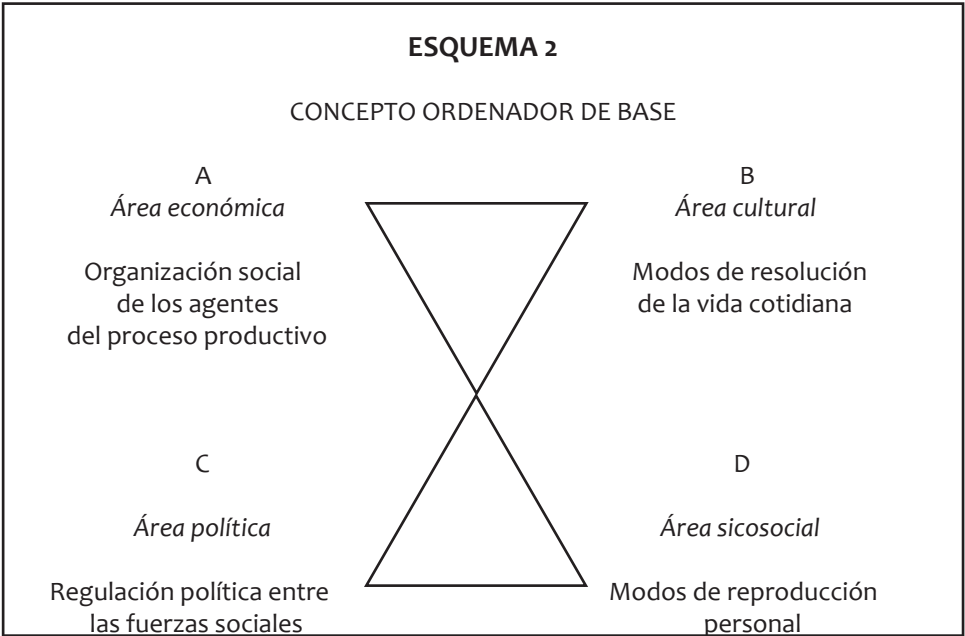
ESQUEMA 2

CONCEPTO ORDENADOR DE BASE

A
*Área económica*

Organización social de los agentes del proceso productivo

B
*Área cultural*

Modos de resolución de la vida cotidiana

C

*Área política*

Regulación política entre las fuerzas sociales

D

*Área sicosocial*

Modos de reproducción personal